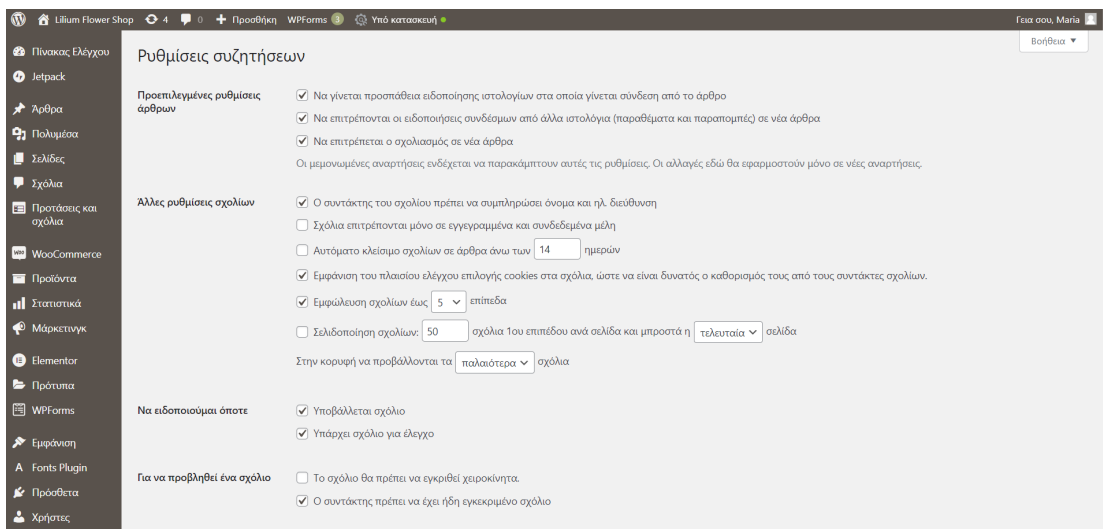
Lilium Flower Shop 4 0 Προσθήκη WPForms 3 Υπό κατασκευή

Γεια σου, Maria

Πίνακας Ελέγχου
Jetpack
Άρθρα
Πολυμέσα
Σελίδες
Σχόλια
Προτάσεις και σχόλια
WooCommerce
Προϊόντα
Στατιστικά
Μάρκετινγκ
Elementor
Πρότυπα
WPForms
Εμφάνιση
Fonts Plugin
Πρόσθετα
Χρήστες

Ρυθμίσεις συζητήσεων

Βοήθεια ▼

Προεπιλεγμένες ρυθμίσεις άρθρων

Να γίνεται προσπάθεια ειδοποίησης ιστολογίων στα οποία γίνεται σύνδεση από το άρθρο

Να επιτρέπονται οι ειδοποιήσεις συνδέσμων από άλλα ιστολόγια (παραθέματα και παραπομπές) σε νέα άρθρα

Να επιτρέπεται ο σχολιασμός σε νέα άρθρα

Οι μεμονωμένες αναρτήσεις ενδέχεται να παρακάμπτουν αυτές τις ρυθμίσεις. Οι αλλαγές εδώ θα εφαρμοστούν μόνο σε νέες αναρτήσεις.

Άλλες ρυθμίσεις σχολίων

Ο συντάκτης του σχολίου πρέπει να συμπληρώσει όνομα και ηλ. διεύθυνση

Σχόλια επιτρέπονται μόνο σε εγγεγραμμένα και συνδεδεμένα μέλη

Αυτόματο κλείσιμο σχολίων σε άρθρα άνω των 14 ημερών

Εμφάνιση του πλαισίου ελέγχου επιλογής cookies στα σχόλια, ώστε να είναι δυνατός ο καθορισμός τους από τους συντάκτες σχολίων.

Εμφώλευση σχολίων έως 5 επίπεδα

Σελιδοποίηση σχολίων: 50 σχόλια 1ου επιπέδου ανά σελίδα και μπροστά η τελευταία σελίδα

Στην κορυφή να προβάλλονται τα παλαιότερα σχόλια

Να ειδοποιούμαι όποτε

Υποβάλλεται σχόλιο

Υπάρχει σχόλιο για έλεγχο

Για να προβληθεί ένα σχόλιο

Το σχόλιο θα πρέπει να εγκριθεί χειροκίνητα.

Ο συντάκτης πρέπει να έχει ήδη εγκεκριμένο σχόλιο